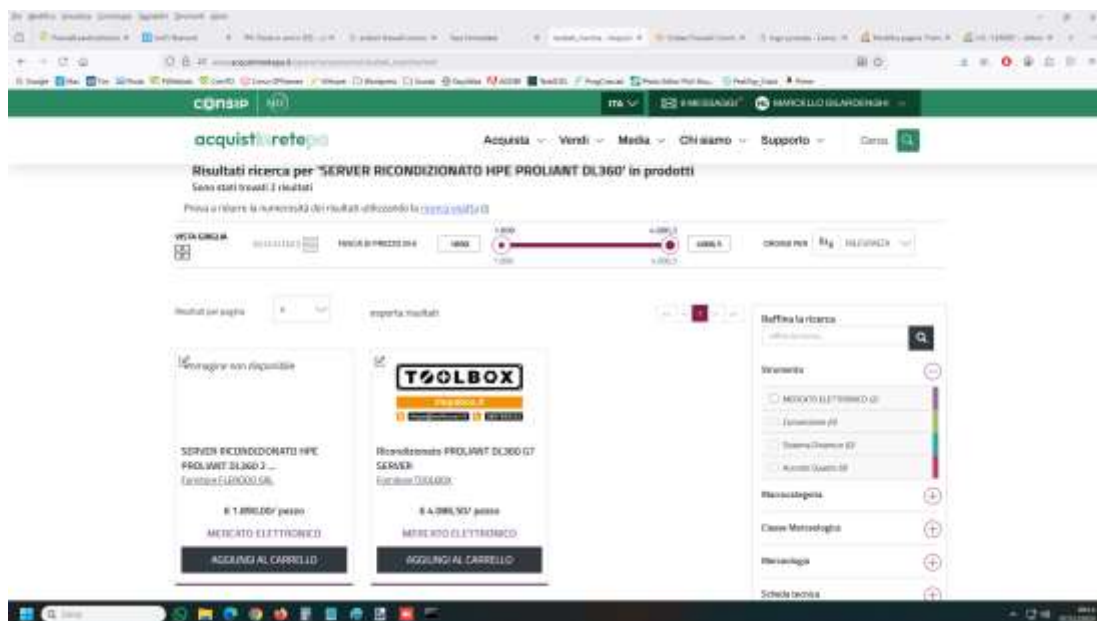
consip

acquistinretepa

ITA

MARCELLO GILARDENGHI

Acquista Vendi Media Chi siamo Supporto Cerca

Risultati ricerca per 'SERVER RICONDIZIONATO HPE PROLIANT DL360' in prodotti

Sono stati trovati 2 risultati

Prova a ridurre la numerosità dei risultati utilizzando la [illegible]

VISTA GRIGLIA

FASCIA DI PREZZO (€)

ORDINA PER RILEVANZA

Risultati per pagina

esporta risultati

Raffina la ricerca

Strumento

MERCATO ELETTRONICO

Macrocategoria

Classe Merceologica

Merceologia

Scheda tecnica

Immagine non disponibile

SERVER RICONDIZIONATO HPE PROLIANT DL360 ...

Fornitore FLERODO SRL

€ 1.890,00/ pezzo

MERCATO ELETTRONICO

AGGIUNGI AL CARRELLO

TOOLBOX

Ricondizionato PROLIANT DL360 G7 SERVER

Fornitore TOOLBOX

€ 4.080,50/ pezzo

MERCATO ELETTRONICO

AGGIUNGI AL CARRELLO